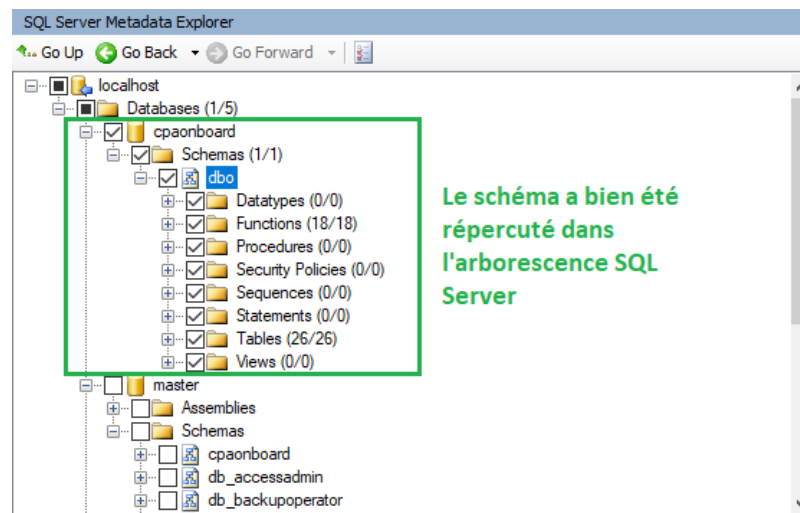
SQL Server Metadata Explorer

Go Up Go Back Go Forward

localhost
Databases (1/5)
cpaonboard
Schemas (1/1)
dbo
Datatypes (0/0)
Functions (18/18)
Procedures (0/0)
Security Policies (0/0)
Sequences (0/0)
Statements (0/0)
Tables (26/26)
Views (0/0)
master
Assemblies
Schemas
cpaonboard
db_accessadmin
db_backupoperator

Le schéma a bien été répercuté dans l'arborescence SQL Server